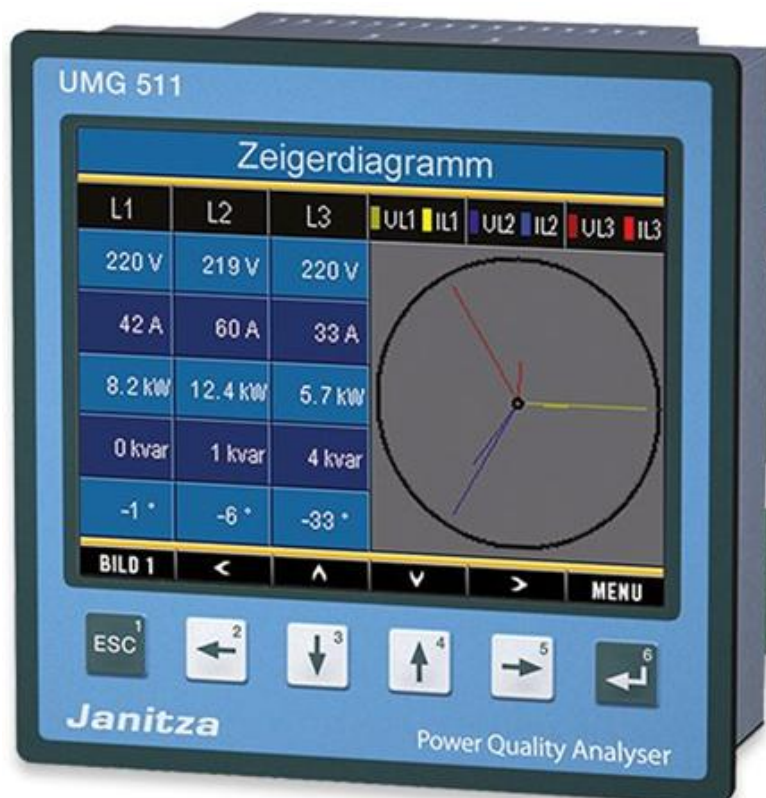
UMG 511

Zeigerdiagramm

| L1 | L2 | L3 | UL1 IL1 UL2 IL2 UL3 IL3 |
|---|---|---|---|
| 220 V | 219 V | 220 V | |
| 42 A | 60 A | 33 A | |
| 8.2 kW | 12.4 kW | 5.7 kW | |
| 0 kvar | 1 kvar | 4 kvar | |
| -1 ° | -6 ° | -33 ° | |

BILD 1 < ^ v > MENU

ESC 1 2 3 4 5 6

Janitza

Power Quality Analyser